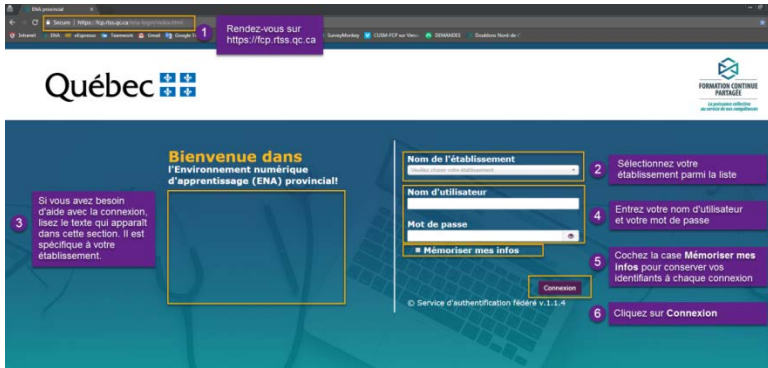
ENA provincial

Secure | https://fcp.rtss.qc.ca/ena-login/index.html

Intranet ENA eXpresso Teamwork Gmail Google Tr SurveyMonkey CUSM-FCP sur Vimeo DEMANDES Doublons Nord-de-l'

1 Rendez-vous sur https://fcp.rtss.qc.ca

Québec

FORMATION CONTINUE PARTAGÉE
La puissance collective au service de vos compétences

Bienvenue dans l'Environnement numérique d'apprentissage (ENA) provincial!

3 Si vous avez besoin d'aide avec la connexion, lisez le texte qui apparaît dans cette section. Il est spécifique à votre établissement.

Nom de l'établissement
Veuillez choisir votre établissement

2 Sélectionnez votre établissement parmi la liste

Nom d'utilisateur

Mot de passe

4 Entrez votre nom d'utilisateur et votre mot de passe

Mémoriser mes infos

5 Cochez la case Mémoriser mes infos pour conserver vos identifiants à chaque connexion

Connexion

© Service d'authentification fédéré v.1.1.4

6 Cliquez sur Connexion